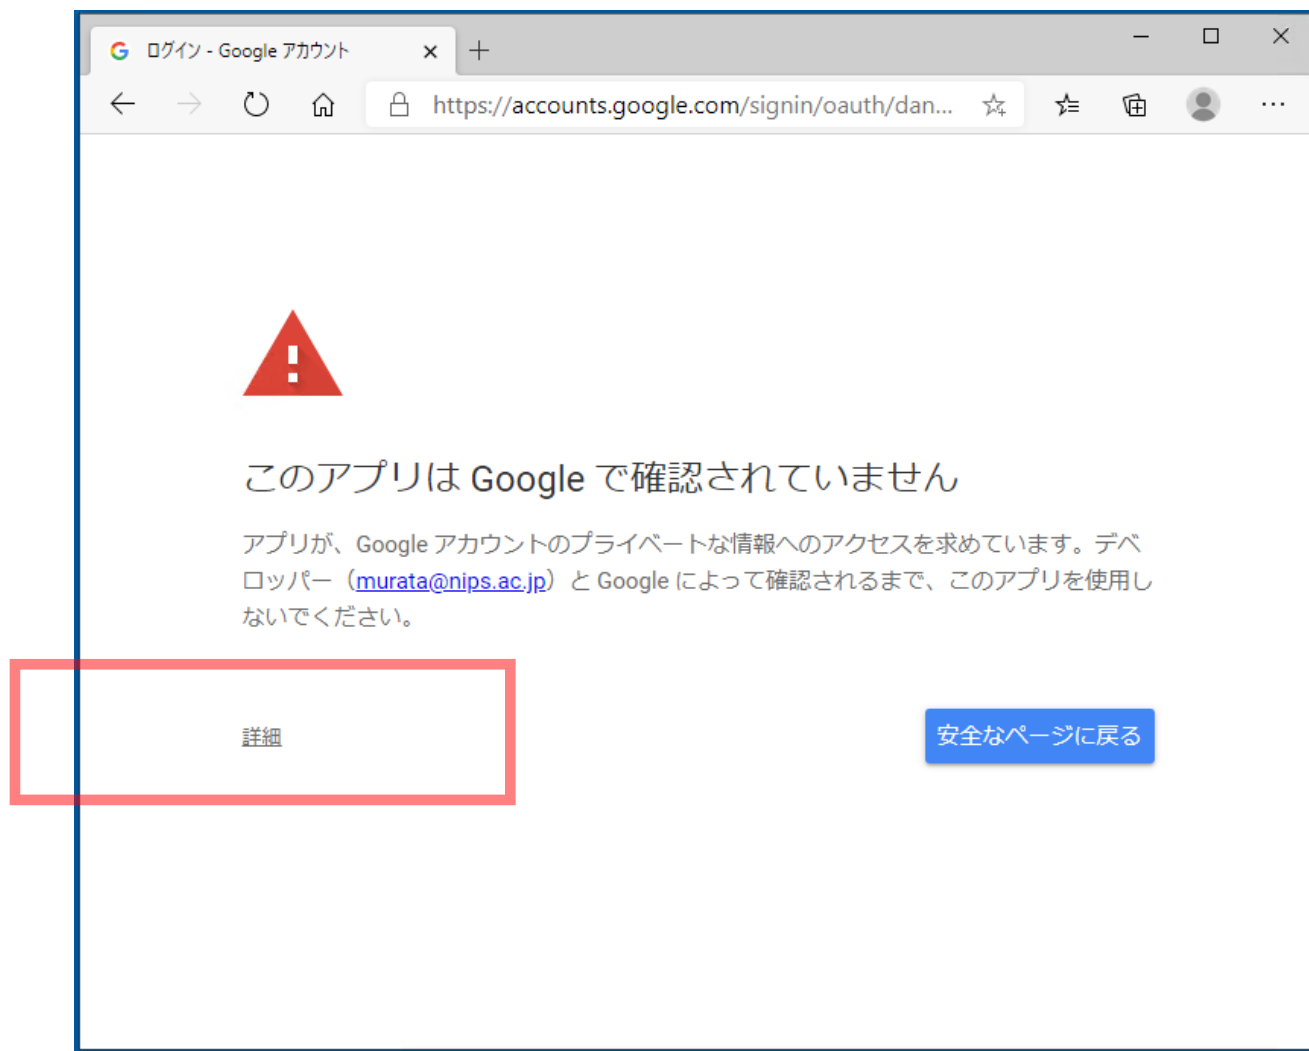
ログイン - Google アカウント

https://accounts.google.com/signin/oauth/dan...

このアプリは Google で確認されていません

アプリが、Google アカウントのプライベートな情報へのアクセスを求めています。デベロッパー（murata@nips.ac.jp）と Google によって確認されるまで、このアプリを使用しないでください。

詳細

安全なページに戻る